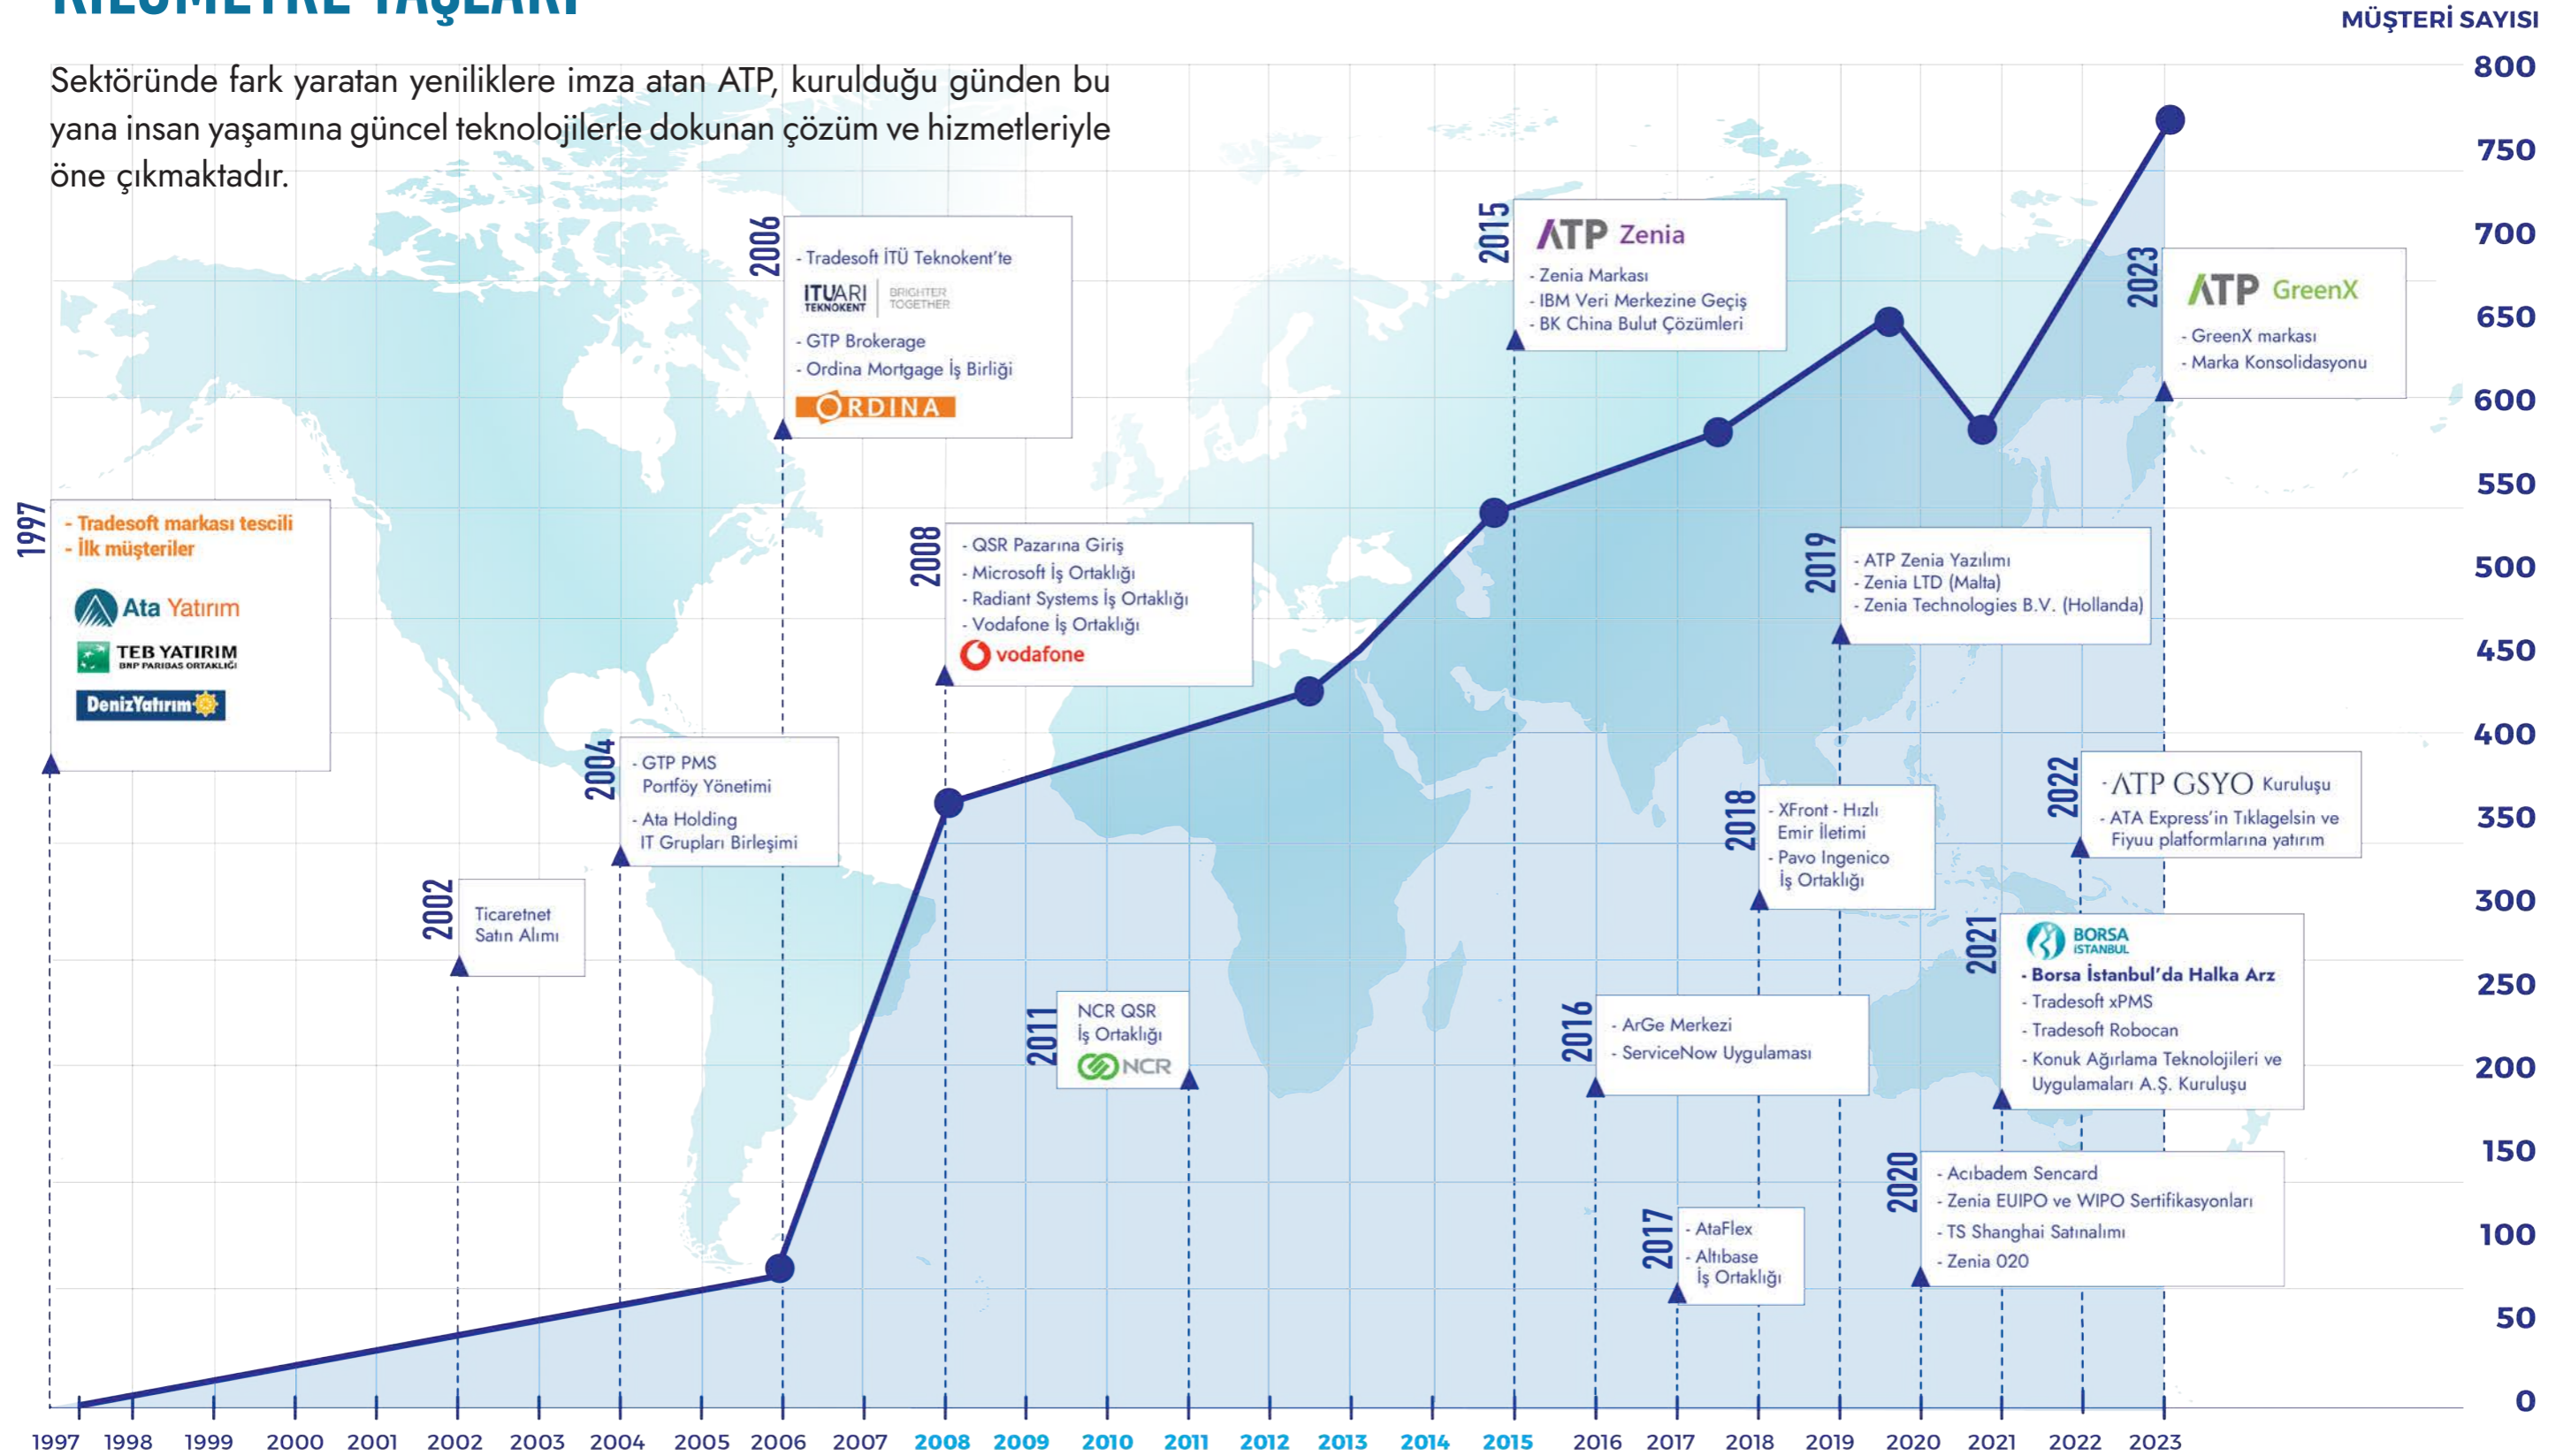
MÜŞTERİ SAYISI

Sektöründe fark yaratan yeniliklere imza atan ATP, kurulduğu günden bu yana insan yaşamına güncel teknolojilerle dokunan çözüm ve hizmetleriyle öne çıkmaktadır.

1997
- Tradesoft markası tescili
- İlk müşteriler
Ata Yatırım
TEB YATIRIM BNP PARIBAS ORTAKLIĞI
DenizYatırım

2002
Ticaretnet Satın Alımı

2004
- GTP PMS Portföy Yönetimi
- Ata Holding IT Grupları Birleşimi

2006
- Tradesoft İTÜ Teknokent'te
İTUARI TEKNOKENT BRIGHTER TOGETHER
- GTP Brokerage
- Ordina Mortgage İş Birliği
ORDINA

2008
- QSR Pazarına Giriş
- Microsoft İş Ortaklığı
- Radiant Systems İş Ortaklığı
- Vodafone İş Ortaklığı
vodafone

2011
NCR QSR İş Ortaklığı
NCR

2015
ATP Zenia
- Zenia Markası
- IBM Veri Merkezine Geçiş
- BK China Bulut Çözümleri

2016
- ArGe Merkezi
- ServiceNow Uygulaması

2017
- AtaFlex
- Altıbase İş Ortaklığı

2018
- XFront - Hızlı Emir İletimi
- Pavo Ingenico İş Ortaklığı

2019
- ATP Zenia Yazılımı
- Zenia LTD (Malta)
- Zenia Technologies B.V. (Hollanda)

2020
- Acıbadem Sencard
- Zenia EUIPO ve WIPO Sertifikasyonları
- TS Shanghai Satınalımı
- Zenia 020

2021
BORSA İSTANBUL
- Borsa İstanbul'da Halka Arz
- Tradesoft xPMS
- Tradesoft Robocan
- Konuk Ağırlama Teknolojileri ve Uygulamaları A.Ş. Kuruluşu

2022
- ATP GSYO Kuruluşu
- ATA Express'in Tıklagelsin ve Fiyuu platformlarına yatırım

2023
ATP GreenX
- GreenX markası
- Marka Konsolidasyonu

800 750 700 650 600 550 500 450 400 350 300 250 200 150 100 50 0

1997 1998 1999 2000 2001 2002 2003 2004 2005 2006 2007 2008 2009 2010 2011 2012 2013 2014 2015 2016 2017 2018 2019 2020 2021 2022 2023